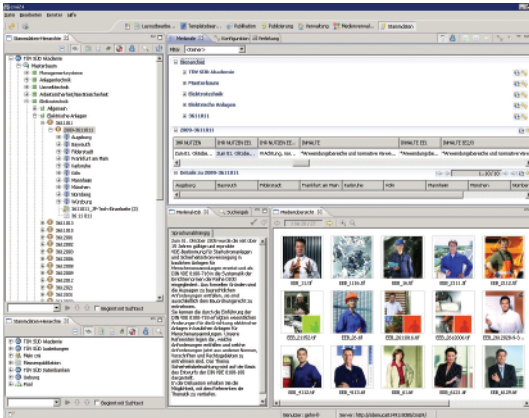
Datei Bearbeiten Fenster Hilfe

Lizenzdateien | Templateeditor | Publikation | Publizierung | Verwaltung | Medienverwal... | Stammdaten

Stammdaten-Hierarchie

TÜV SÜD Akademie
Masterbaum
Managementsysteme
Anlagentechnik
Umwelttechnik
Arbeitsschutz/Sicherheit
Elektrotechnik
Allgemein
Elektrische Anlagen
2009-3611811
Augsburg
Bayreuth
Filderstadt
Frankfurt am Main
Karlsruhe
Köln
Mannheim
München
Nürnberg
Würzburg

Medienobj | Konfiguration | Verteilung
Filter <keiner>

Bezeichnet
TÜV SÜD Akademie
Masterbaum
Elektrotechnik
Elektrische Anlagen
3611811

2009-3611811

Details zu 2009-3611811
Augsburg | Bayreuth | Filderstadt | Frankfurt am Main | Karlsruhe | Köln | Mannheim | München | Nürnberg

Medienobjekt | Suchergebnis | Medienübersicht

Sprachumschaltung
Zum 01. Oktober 2009 wurde die seit über 30 Jahren gültige und vertraute VDE-Bestimmung für Starkstromanlagen und Sicherheitsstromversorgung in baulichen Anlagen für Menschenansammlungen ersetzt und als DIN VDE 0100-718 in die Systematik der Errichtungsnormen der Reihe 0100 eingegliedert. Aus formellen Gründen sind die Aussagen zu baurechtlichen Anforderungen entfallen, da sie ausschließlich dem Bauordnungsrecht zu überlassen sind. Sie kennen die durch die Einführung der DIN VDE 0100-718 erfolgten veränderten Anforderungen für die Errichtung elektrischer Anlagen in baulichen Anlagen für Menschenansammlungen. Unsere Referenten helfen Ihnen, die veränderten Anforderungen und andere sicherheitstechnisch relevante Normen, Vorschriften und Rechtsgrundlagen zu verstehen und, bzw. Thema Sicherheitsbeleuchtung auf die Basis des Entwurfs der DIN VDE 0100-560 überprüft. In der Diskussion erhalten Sie die Möglichkeit, auf Ihre Problematik zur Thematik zu verfahren.

Stammdaten-Hierarchie
TÜV SÜD Akademie
TÜV SÜD Industrie
Mein cms
Datenschablonen
TÜV SÜD Stammdaten
Zeitung
Pool

Begrenzt auf Suchtext